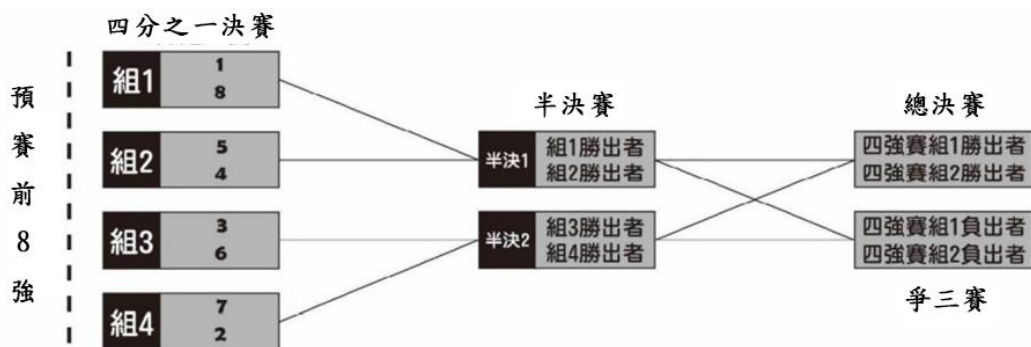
四分之一決賽

預賽前8強

組1 1 8

組2 5 4

組3 3 6

組4 7 2

半決賽

半決1 組1勝出者 組2勝出者

半決2 組3勝出者 組4勝出者

總決賽

四強賽組1勝出者
四強賽組2勝出者

四強賽組1負出者
四強賽組2負出者

爭三賽